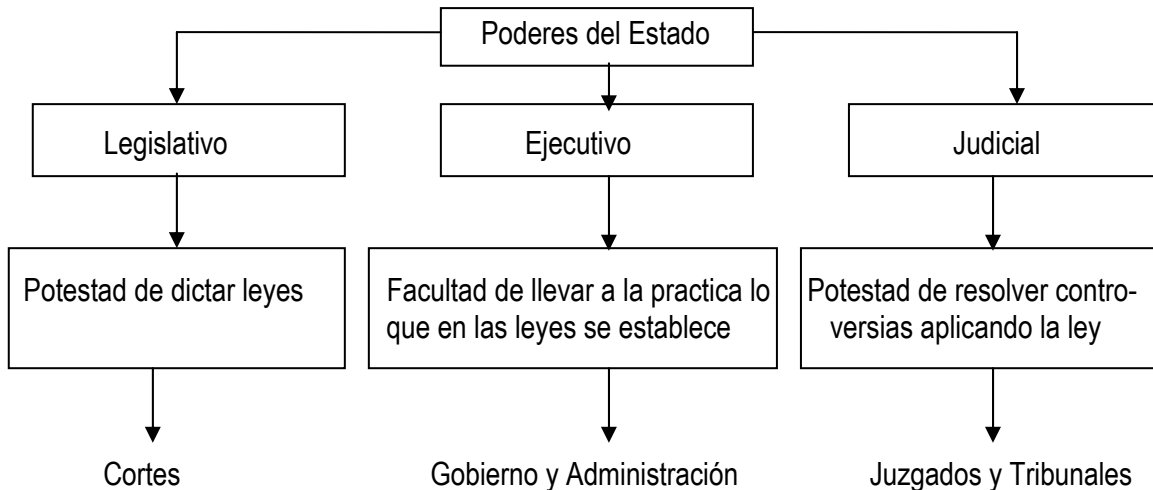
Poderes del Estado

Legislativo

Potestad de dictar leyes

Cortes

Ejecutivo

Facultad de llevar a la practica lo que en las leyes se establece

Gobierno y Administración

Judicial

Potestad de resolver controversias aplicando la ley

Juzgados y Tribunales